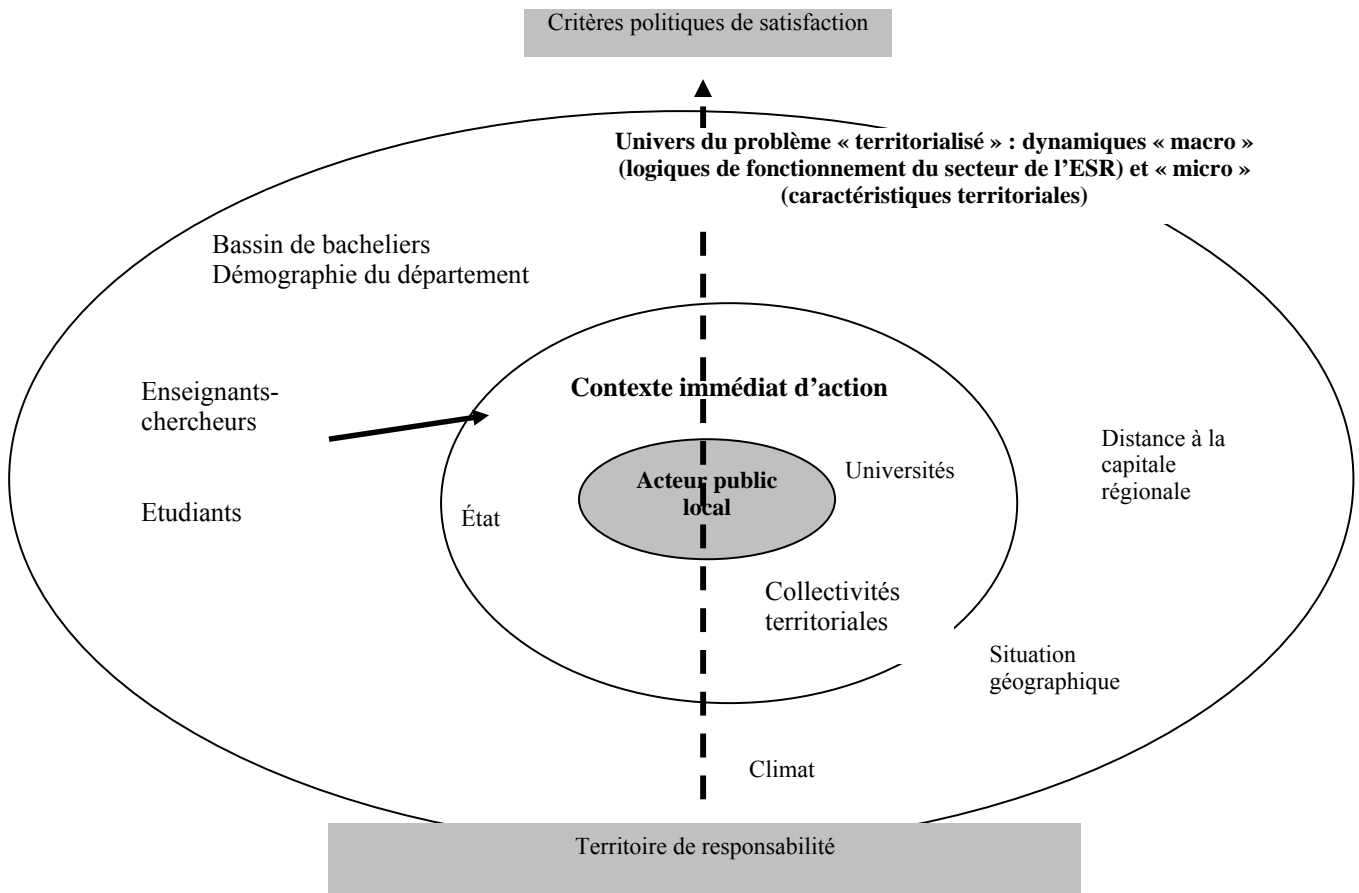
Critères politiques de satisfaction

Univers du problème « territorialisé » : dynamiques « macro » (logiques de fonctionnement du secteur de l'ESR) et « micro » (caractéristiques territoriales)

Bassin de bacheliers
Démographie du département

Enseignants-chercheurs

Etudiants

Contexte immédiat d'action

Acteur public local

Universités

État

Collectivités territoriales

Distance à la capitale régionale

Situation géographique

Climat

Territoire de responsabilité